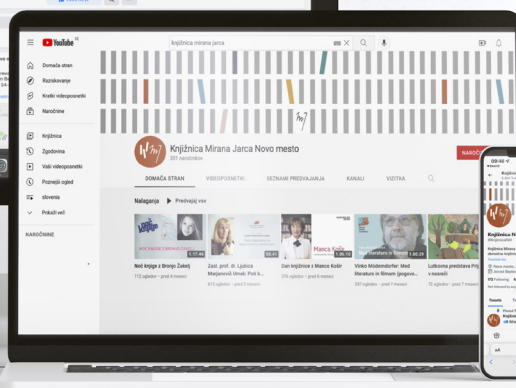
YouTube SI

knjižnica mirana jarca

Domača stran
Raziskovanje
Kratki videoposnetki
Naročnine
Knjižnica
Zgodovina
Vaši videoposnetki
Poznejši ogled
slovenia
Prikaži več
NAROČNINE

Knjižnica Mirana Jarca Novo mesto
931 naročnikov

NAROČI

DOMAČA STRAN
VIDEOPOSNETKI
SEZNAMI PREDVAJANJA
KANALI
VIZITKA

Nalaganja
Predvajaj vse

1:17:46
Med knjige z Brono Žakelj
112 ogledov • pred 6 meseci

55:41
Zasl. prof. dr. Ljudica Marjanovič Umek: Pot k...
615 ogledov • pred 6 meseci

1:35:10
Dan knjižnice z Marco Kolir
376 ogledov • pred 6 meseci

Vinko Möderndorfer: Med literaturo in filmom (pogovo...
397 ogledov • pred 7 meseci

Lutkovna predstava Pri...
v naravi
72 ogledov • pred 7 meseci

Knjižnica
Knjižnica Mirana Jarca
Following
Tweets